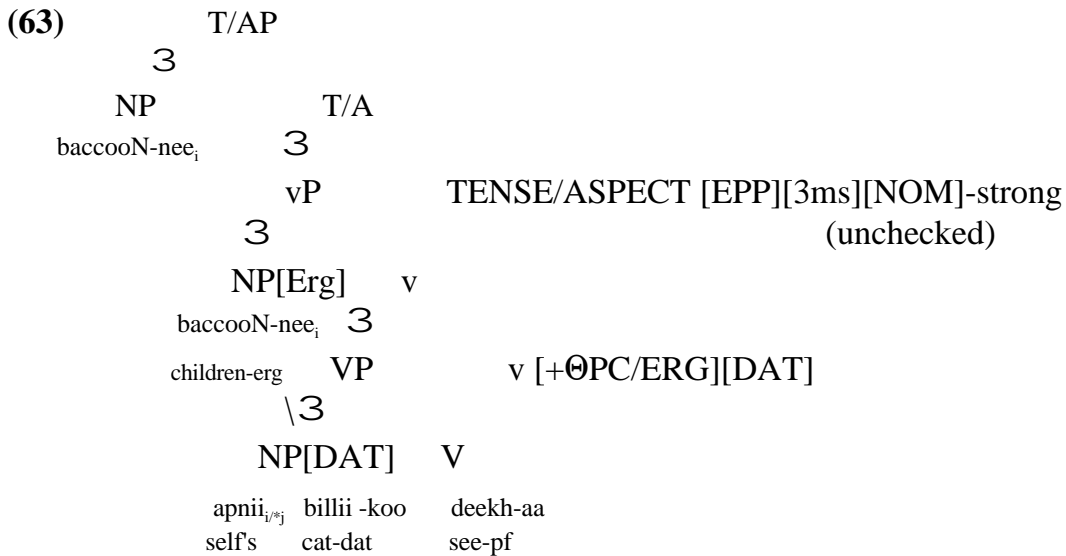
**(63)** T/AP

3

NP T/A

baccooN-nee$_{i}$ 3

vP TENSE/ASPECT [EPP][3ms][NOM]-strong

3 (unchecked)

NP[Erg] v

baccooN-nee$_{i}$ 3

children-erg VP v [+ΘPC/ERG][DAT]

\3

NP[DAT] V

apnii$_{i/*j}$ billii -koo deekh-aa

self's cat-dat see-pf